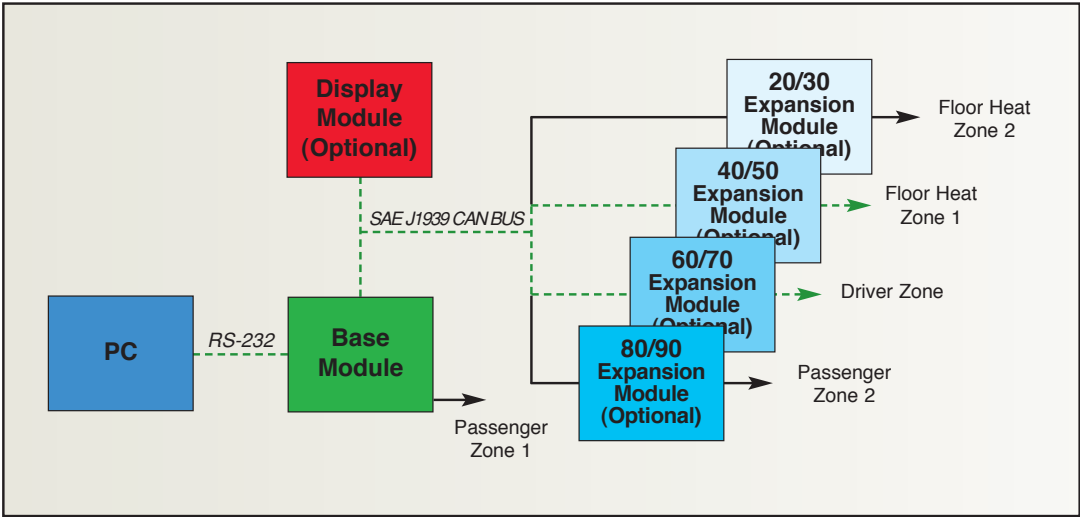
Display Module (Optional)

20/30 Expansion Module (Optional)

Floor Heat Zone 2

40/50 Expansion Module (Optional)

Floor Heat Zone 1

SAE J1939 CAN BUS

60/70 Expansion Module (Optional)

Driver Zone

PC

RS-232

Base Module

80/90 Expansion Module (Optional)

Passenger Zone 2

Passenger Zone 1